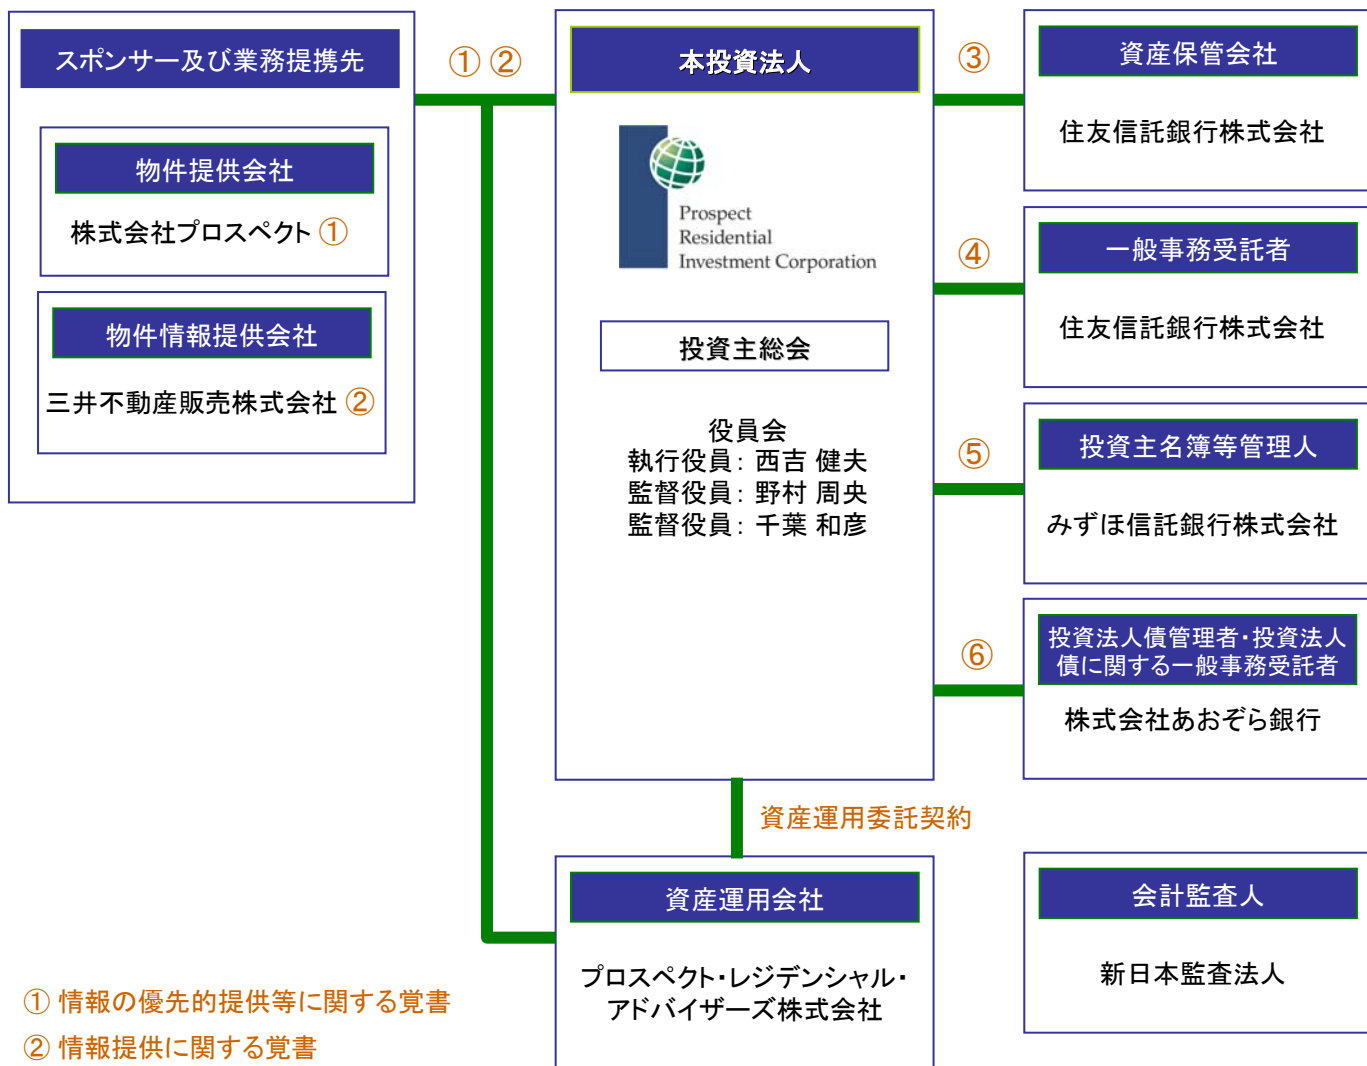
スポンサー及び業務提携先

物件提供会社

株式会社プロスペクト ①

物件情報提供会社

三井不動産販売株式会社 ②

① ②

本投資法人

Prospect Residential Investment Corporation

投資主総会

役員会
執行役員：西吉 健夫
監督役員：野村 周央
監督役員：千葉 和彦

③

資産保管会社

住友信託銀行株式会社

④

一般事務受託者

住友信託銀行株式会社

⑤

投資主名簿等管理人

みずほ信託銀行株式会社

⑥

投資法人債管理者・投資法人債に関する一般事務受託者

株式会社あおぞら銀行

資産運用委託契約

資産運用会社

プロスペクト・レジデンシャル・アドバイザーズ株式会社

会計監査人

新日本監査法人

① 情報の優先的提供等に関する覚書
② 情報提供に関する覚書